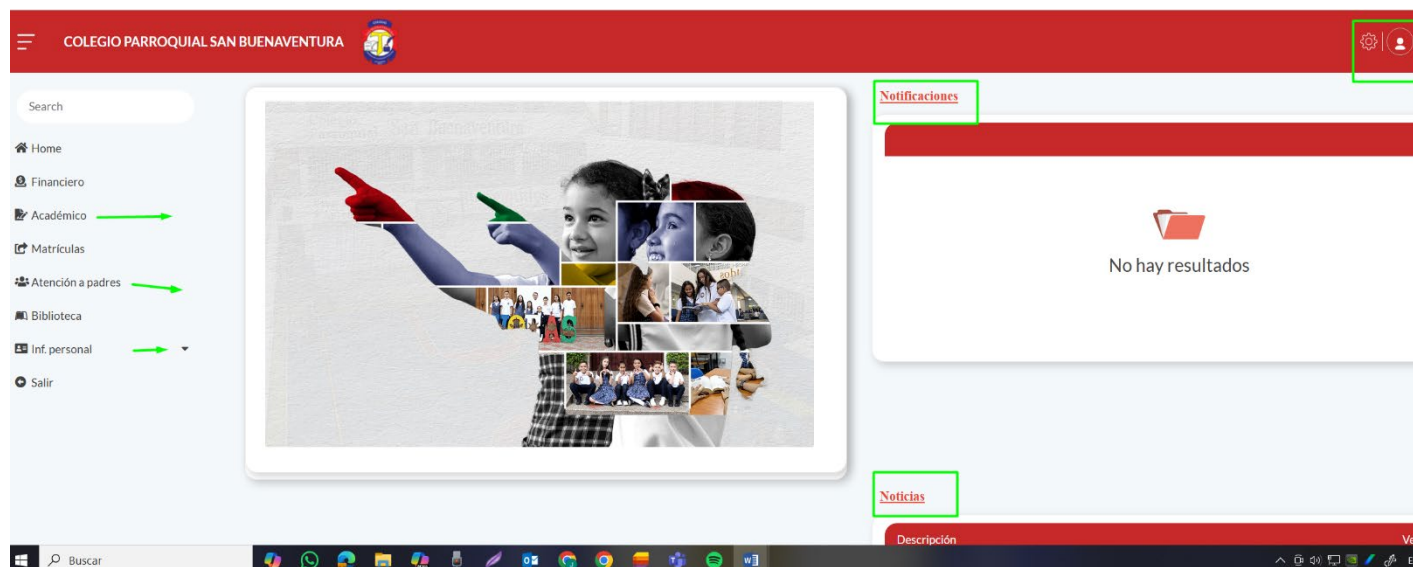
COLEGIO PARROQUIAL SAN BUENAVENTURA

Search

Home
Financiero
Académico
Matrículas
Atención a padres
Biblioteca
Inf. personal
Salir

Notificaciones

No hay resultados

Noticias

Descripción

Ve

Buscar